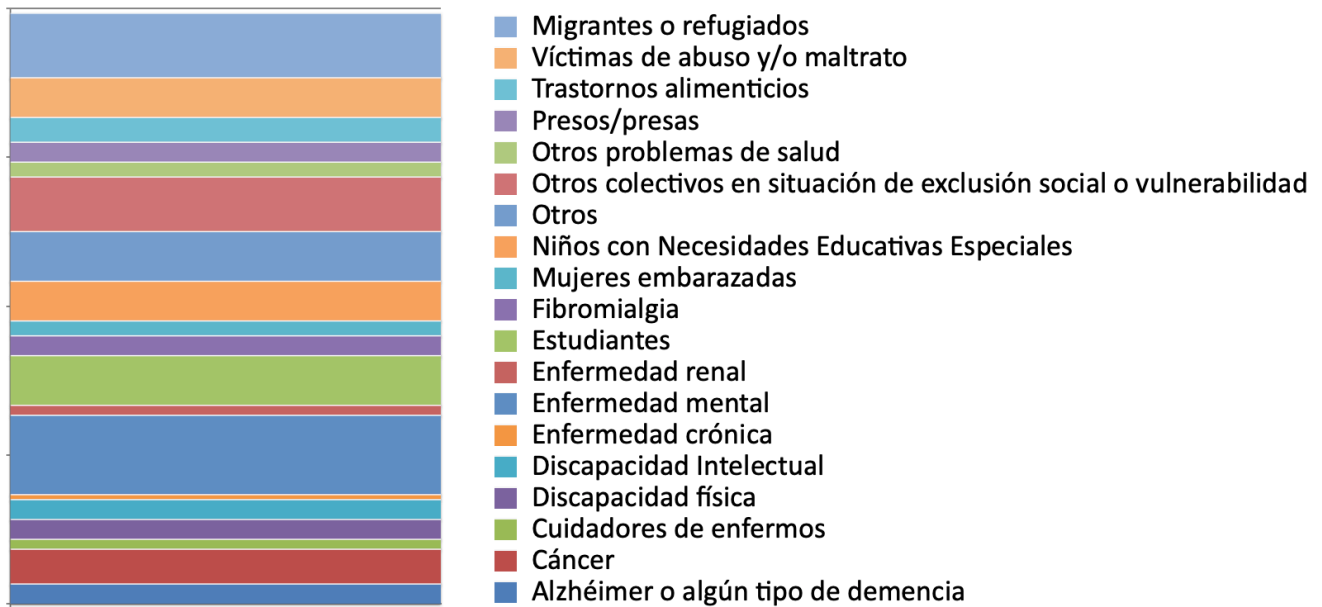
Migrantes o refugiados
Víctimas de abuso y/o maltrato
Trastornos alimenticios
Presos/presas
Otros problemas de salud
Otros colectivos en situación de exclusión social o vulnerabilidad
Otros
Niños con Necesidades Educativas Especiales
Mujeres embarazadas
Fibromialgia
Estudiantes
Enfermedad renal
Enfermedad mental
Enfermedad crónica
Discapacidad Intelectual
Discapacidad física
Cuidadores de enfermos
Cáncer
Alzhéimer o algún tipo de demencia